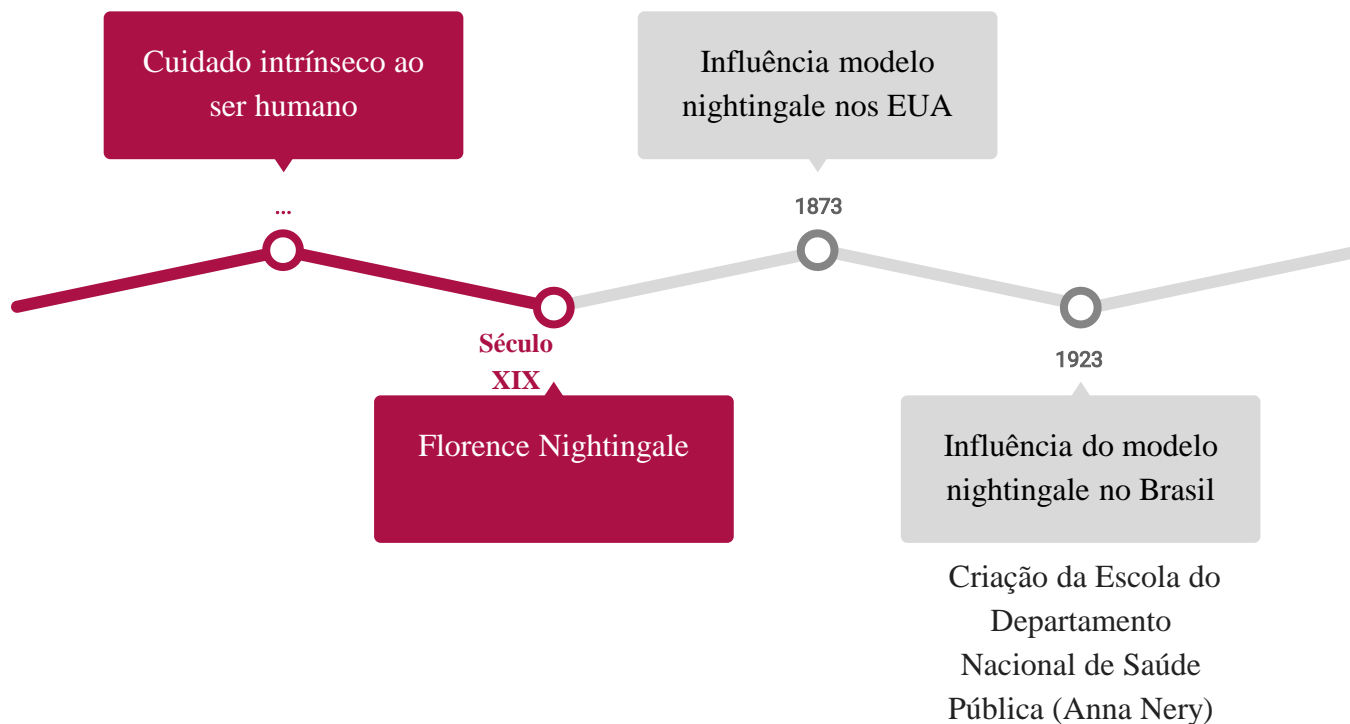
Cuidado intrínseco ao ser humano

...

Século XIX

Florence Nightingale

Influência modelo nightingale nos EUA

1873

1923

Influência do modelo nightingale no Brasil

Criação da Escola do Departamento Nacional de Saúde Pública (Anna Nery)